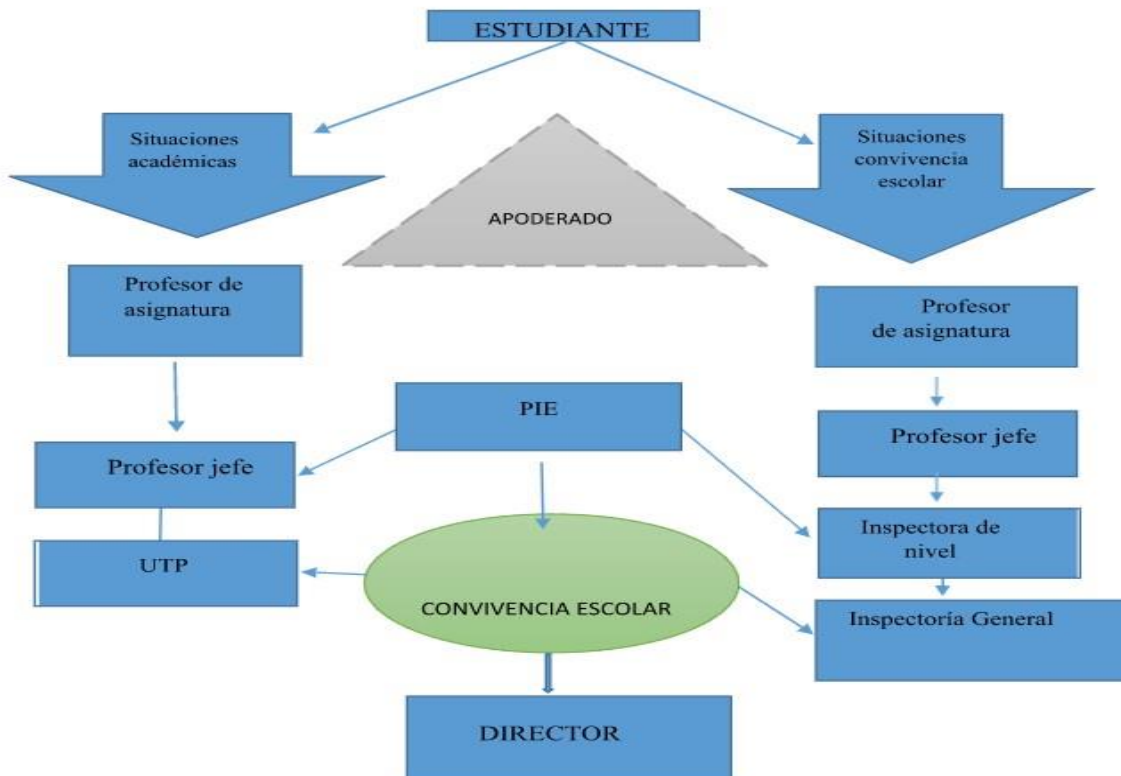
ESTUDIANTE

Situaciones académicas

APODERADO

Situaciones convivencia escolar

Profesor de asignatura

Profesor de asignatura

PIE

Profesor jefe

Profesor jefe

Inspectora de nivel

UTP

CONVIVENCIA ESCOLAR

Inspectoría General

DIRECTOR